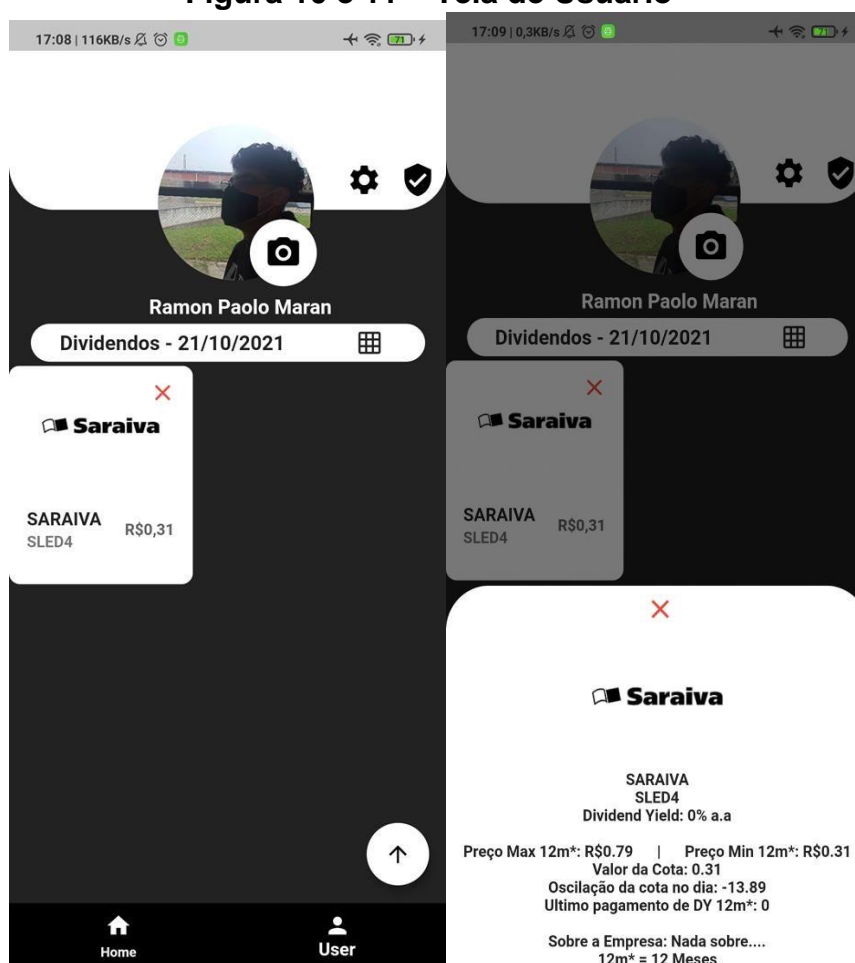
Figura 10 e 11 – Tela do Usuário

17:08 | 116KB/s

Ramon Paolo Maran

Dividendos - 21/10/2021

Saraiva

SARAIVA
SLED4
R$0,31

Home
User

17:09 | 0,3KB/s

Ramon Paolo Maran

Dividendos - 21/10/2021

Saraiva

SARAIVA
SLED4
R$0,31

Saraiva

SARAIVA
SLED4
Dividend Yield: 0% a.a

Preço Max 12m*: R$0.79 | Preço Min 12m*: R$0.31
Valor da Cota: 0.31
Oscilação da cota no dia: -13.89
Ultimo pagamento de DY 12m*: 0

Sobre a Empresa: Nada sobre....
12m* = 12 Meses